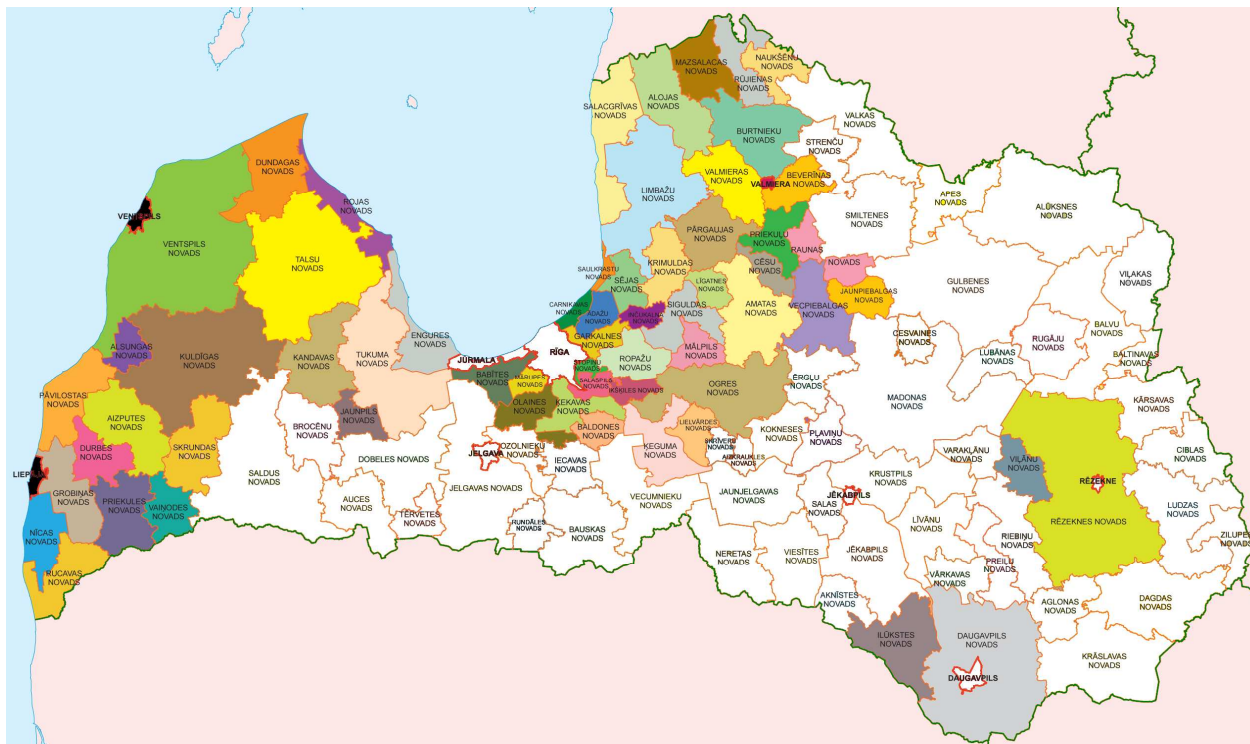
MAZSALACAS NOVADS
NAUKŠĒNU NOVADS
RŪJIENAS NOVADS
SALACGRĪVAS NOVADS
ALOJAS NOVADS
BURTNIEKU NOVADS
VALKAS NOVADS
STRENČU NOVADS
LIMBAŽU NOVADS
VALMIERAS NOVADS
VALMIERA
BEVERĪNAS NOVADS
DUNDAGAS NOVADS
ROJAS NOVADS
VENTSPILS
VENTSPILS NOVADS
TALSU NOVADS
APES NOVADS
ALŪKSNES NOVADS
SMILTENES NOVADS
PĀRGAUJAS NOVADS
PRIEKUĻU NOVADS
RAUNAS
KRIMULDAS NOVADS
CĒSU NOVADS
NOVADS
SAULKRASTU NOVADS
SĒJAS NOVADS
LĪGATNES NOVADS
JAUNPIEBALGAS NOVADS
GULBENES NOVADS
VIĻAKAS NOVADS
CARNIKAVAS NOVADS
ĀDAŽU NOVADS
INČUKALNA NOVADS
SIGULDAS NOVADS
AMATAS NOVADS
VECPIEBALGAS NOVADS
ENGURES NOVADS
ALSUNGAS NOVADS
KULDĪGAS NOVADS
KANDAVAS NOVADS
TUKUMA NOVADS
JŪRMALA
RĪGA
GARKALNES NOVADS
RUGĀJU NOVADS
BALVU NOVADS
CESVAINES NOVADS
LUBĀNAS NOVADS
BALTINAVAS NOVADS
BABĪTES NOVADS
MĀRUPES NOVADS
STOPIŅU NOVADS
ROPAŽU NOVADS
MĀLPILS NOVADS
ĒRGĻU NOVADS
PĀVILOSTAS NOVADS
AIZPUTES NOVADS
SALASPILS NOVADS
IKŠĶILES NOVADS
OGRES NOVADS
MADONAS NOVADS
KĀRSAVAS NOVADS
OLAINES NOVADS
ĶEKAVAS NOVADS
JAUNPILS NOVADS
BROCĒNU NOVADS
DURBES NOVADS
SKRUNDAS NOVADS
LIELVĀRDES NOVADS
KOKNESES NOVADS
PLAVIŅU NOVADS
BALDONES NOVADS
ĶEGUMA NOVADS
SKRĪVERU NOVADS
OZOLNIEKU NOVADS
JELGAVA
LIEPĀJA
DOBELES NOVADS
IECAVAS NOVADS
AIZKRAUKLES NOVADS
VARAKĻĀNU NOVADS
VIĻĀNU NOVADS
RĒZEKNE
CIBLAS NOVADS
SALDUS NOVADS
KRUSTPILS NOVADS
GROBIŅAS NOVADS
JĒKABPILS
AUCES NOVADS
JELGAVAS NOVADS
VECUMNIEKU NOVADS
JAUNJELGAVAS NOVADS
LUDZAS NOVADS
PRIEKULES NOVADS
VAIŅODES NOVADS
TĒRVETES NOVADS
SALAS NOVADS
LĪVĀNU NOVADS
RĒZEKNES NOVADS
NĪCAS NOVADS
RUNDĀLES NOVADS
BAUSKAS NOVADS
RIEBIŅU NOVADS
ZILUPES
NERETAS NOVADS
VIESĪTES NOVADS
JĒKABPILS NOVADS
PREIĻU NOVADS
RUCAVAS NOVADS
VĀRKAVAS NOVADS
AGLONAS NOVADS
DAGDAS NOVADS
AKNĪSTES NOVADS
ILŪKSTES NOVADS
DAUGAVPILS NOVADS
KRĀSLAVAS NOVADS
DAUGAVPILS